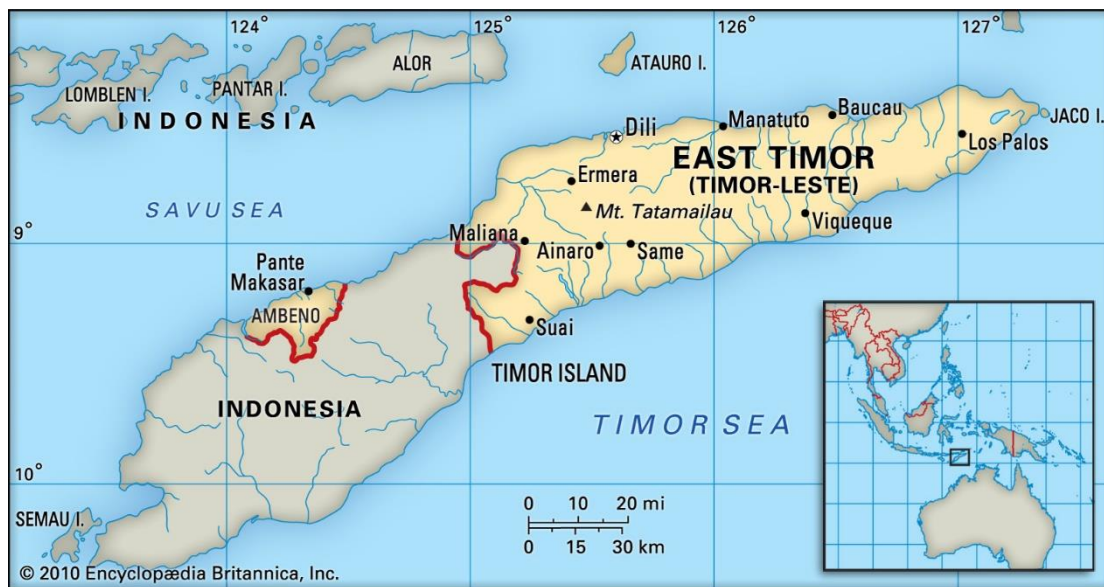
124°
125°
126°
127°
ALOR
ATAURO I.
LOMBLEN I.
PANTAR I.
INDONESIA
Dili
Manatuto
Baucau
JACO I.
Los Palos
EAST TIMOR
(TIMOR-LESTE)
Ermera
Mt. Tatamailau
SAVU SEA
Viqueque
9°
Maliana
Ainaro
Same
Pante Makasar
AMBENO
Suai
TIMOR ISLAND
INDONESIA
TIMOR SEA
10°
SEMAU I.
0 10 20 mi
0 15 30 km
© 2010 Encyclopædia Britannica, Inc.